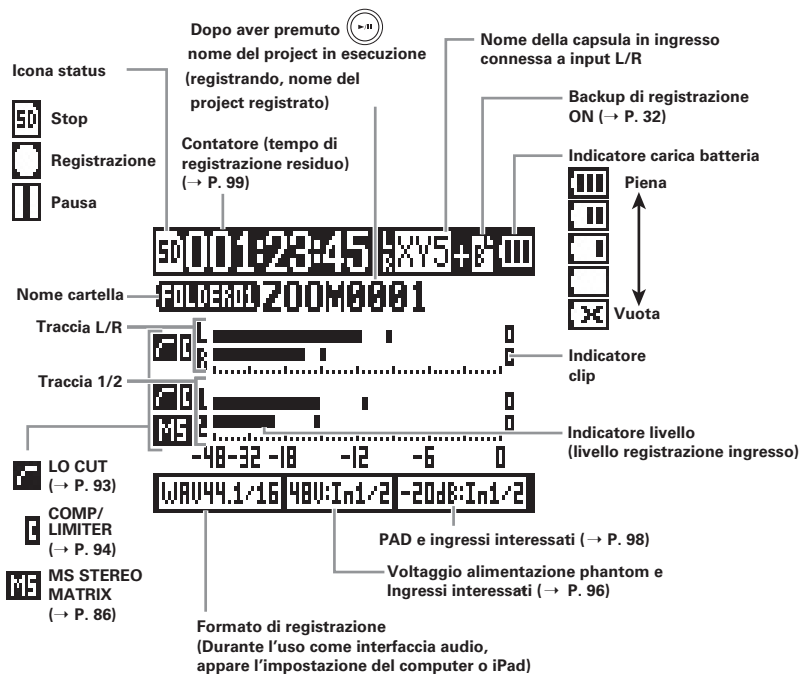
Dopo aver premuto ⏯ nome del project in esecuzione (registrando, nome del project registrato)

Nome della capsula in ingresso connessa a input L/R

Icona status

SD Stop

Registrazione

Pausa

Contatore (tempo di registrazione residuo) (→ P. 99)

Backup di registrazione ON (→ P. 32)

Indicatore carica batteria

Piena

Vuota

SD 001:23:45 L R XY5 +B

Nome cartella

FOLDER01 ZOOM0001

Traccia L/R

L
R

0
C

Indicatore clip

Traccia 1/2

MS

1
2

0
0

Indicatore livello (livello registrazione ingresso)

-48 -32 -18 -12 -6 0

LO CUT (→ P. 93)

WAV44.1/16 48V:In1/2 -20dB:In1/2

COMP/ LIMITER (→ P. 94)

PAD e ingressi interessati (→ P. 98)

MS STEREO MATRIX (→ P. 86)

Voltaggio alimentazione phantom e Ingressi interessati (→ P. 96)

Formato di registrazione (Durante l'uso come interfaccia audio, appare l'impostazione del computer o iPad)